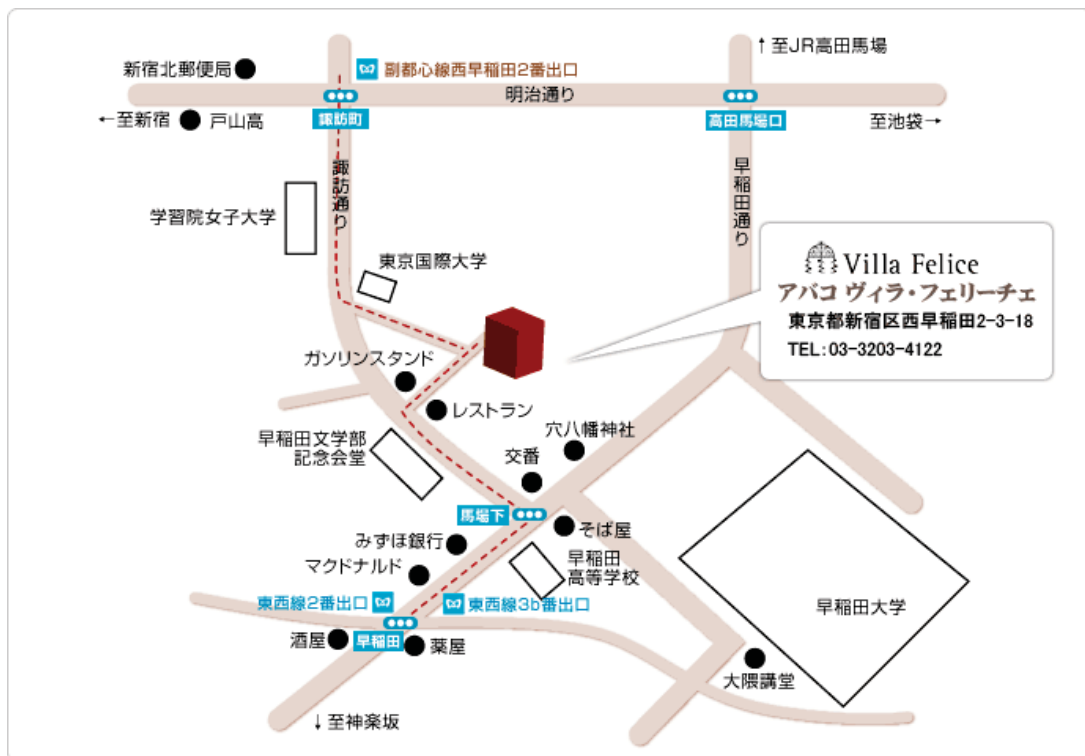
↑至JR高田馬場

新宿北郵便局

副都心線西早稲田2番出口

明治通り

←至新宿

戸山高

諏訪町

高田馬場口

至池袋→

諏訪通り

早稲田通り

学習院女子大学

東京国際大学

Villa Felice

アバコ ヴィラ・フェリーチェ

東京都新宿区西早稲田2-3-18

TEL:03-3203-4122

ガソリンスタンド

レストラン

早稲田文学部記念会堂

穴八幡神社

交番

馬場下

そば屋

みずほ銀行

早稲田高等学校

マクドナルド

東西線2番出口

東西線3b番出口

早稲田大学

酒屋

早稲田

薬屋

大隈講堂

↓至神楽坂